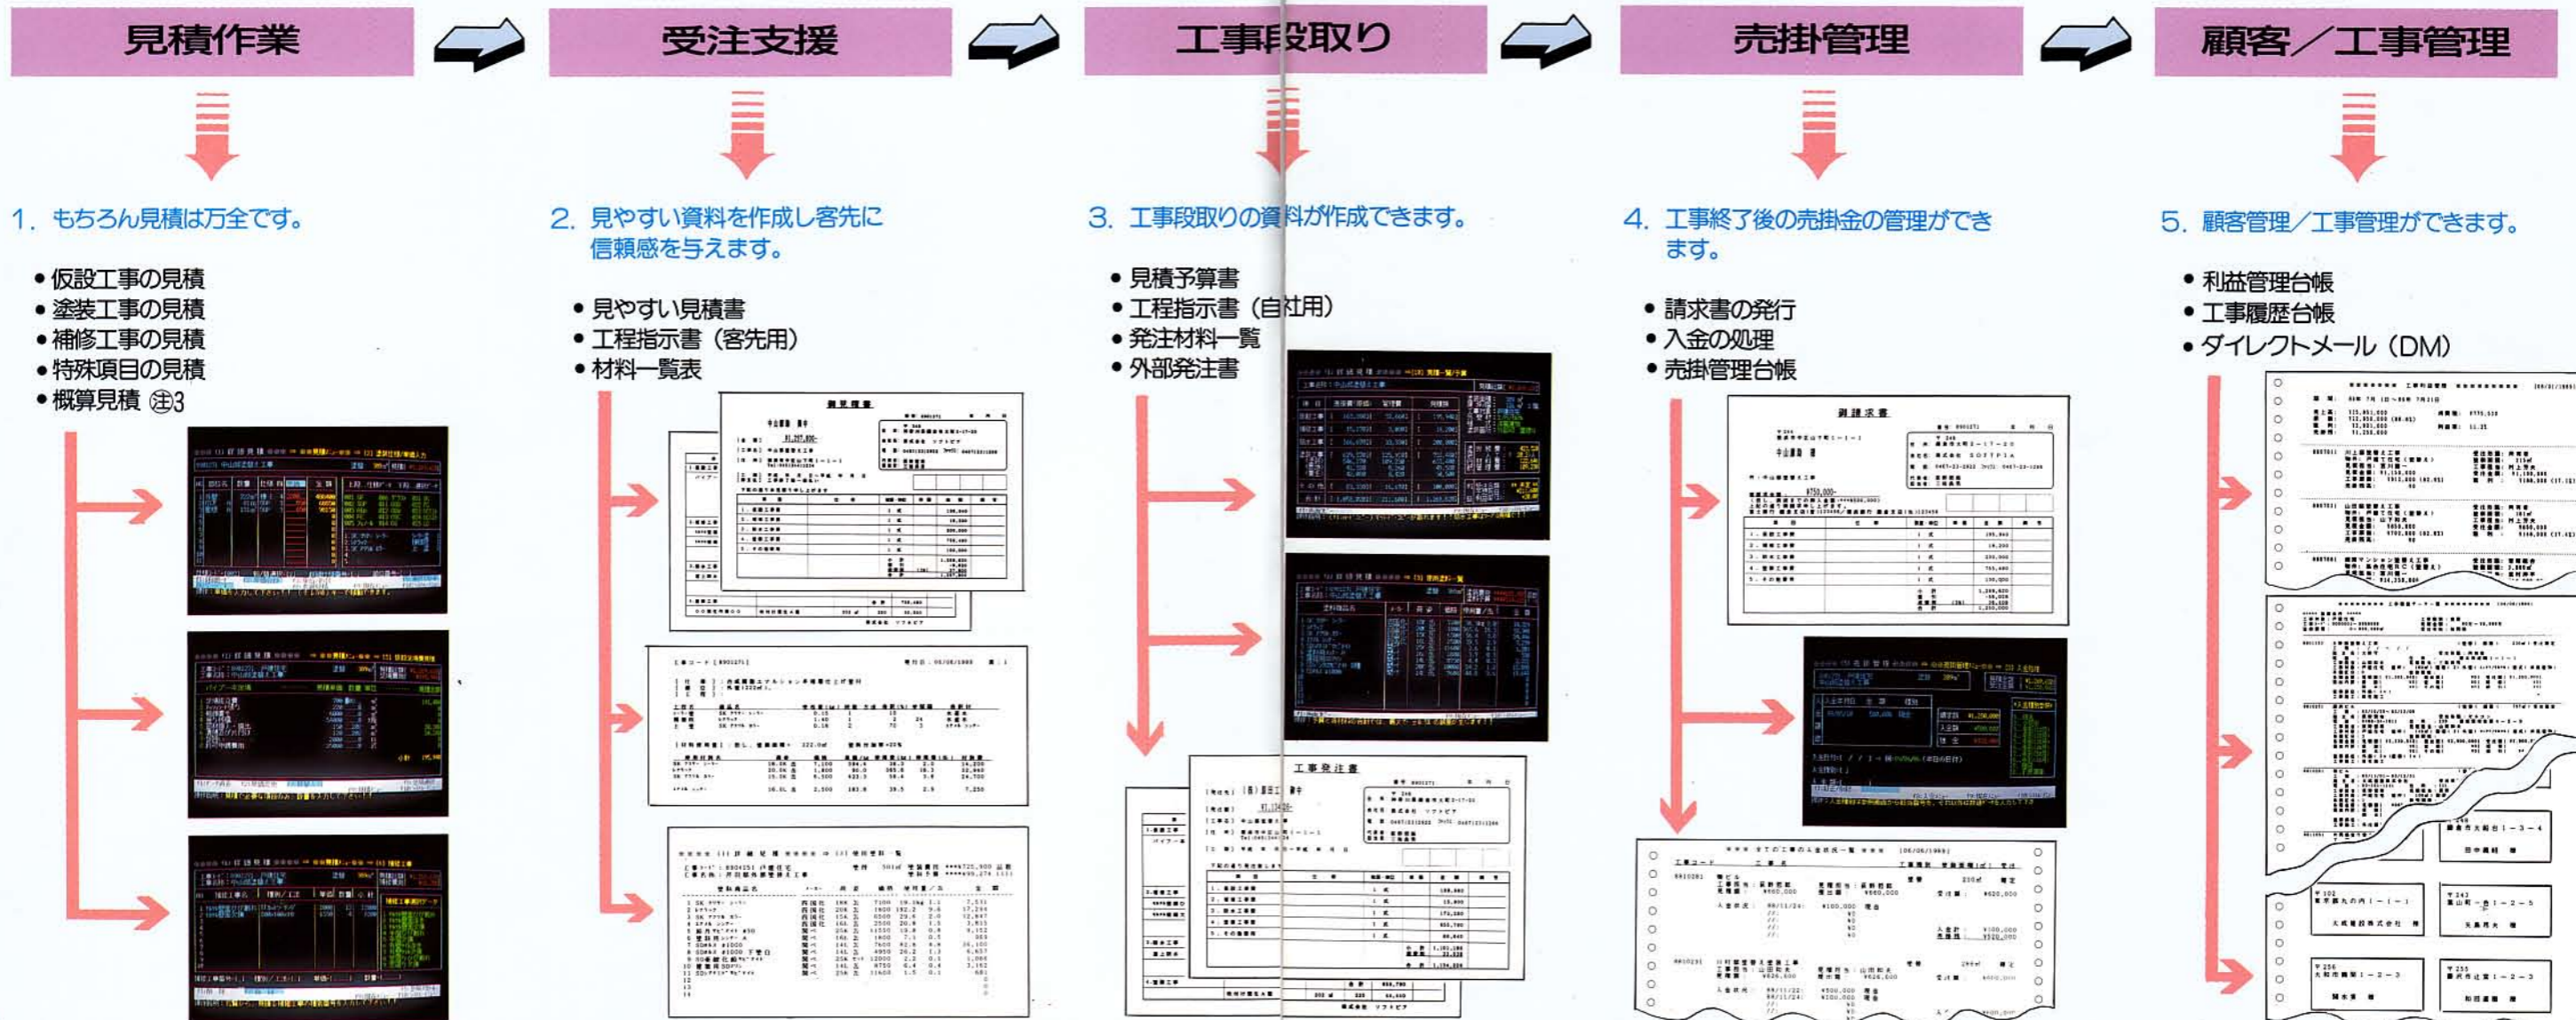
見積作業

受注支援

工事段取り

売掛管理

顧客／工事管理

1. もちろん見積は万全です。

• 仮設工事の見積
• 塗装工事の見積
• 補修工事の見積
• 特殊項目の見積
• 概算見積 ㊟3

2. 見やすい資料を作成し客先に信頼感を与えます。

• 見やすい見積書
• 工程指示書（客先用）
• 材料一覧表

3. 工事段取りの資料が作成できます。

• 見積予算書
• 工程指示書（自社用）
• 発注材料一覧
• 外部発注書

4. 工事終了後の売掛金の管理ができます。

• 請求書の発行
• 入金の処理
• 売掛管理台帳

5. 顧客管理／工事管理ができます。

• 利益管理台帳
• 工事履歴台帳
• ダイレクトメール（DM）

御見積書

御請求書

工事発注書